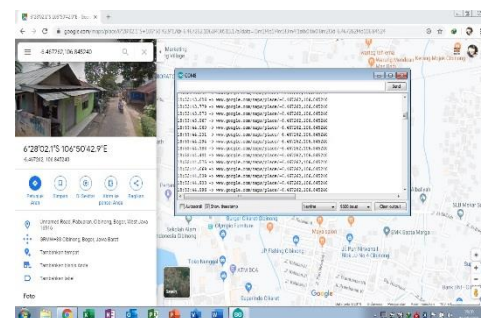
6°28'02.1"S 106°50'42.9"E
-6.467362,106.845240

COM6

Send

13:12:45.214 -> www.google.com/maps/place/-6.467362,106.845240
13:12:45.776 -> www.google.com/maps/place/-6.467362,106.845240
13:12:45.373 -> www.google.com/maps/place/-6.467362,106.845240
13:12:45.387 -> www.google.com/maps/place/-6.467362,106.845240
13:12:46.257 -> www.google.com/maps/place/-6.467362,106.845240
13:12:46.234 -> www.google.com/maps/place/-6.467362,106.845240
13:12:46.591 -> www.google.com/maps/place/-6.467362,106.845240
13:12:46.296 -> www.google.com/maps/place/-6.467362,106.845240
13:12:46.299 -> www.google.com/maps/place/-6.467362,106.845240
13:12:47.232 -> www.google.com/maps/place/-6.467362,106.845240
13:12:47.468 -> www.google.com/maps/place/-6.467362,106.845240
13:12:47.484 -> www.google.com/maps/place/-6.467362,106.845240
13:12:48.216 -> www.google.com/maps/place/-6.467362,106.845240
13:12:48.253 -> www.google.com/maps/place/-6.467362,106.845240
13:12:48.483 -> www.google.com/maps/place/-6.467362,106.845240

Autoscroll Show timestamp
Newline 9600 baud Clear output

6°28'02.1"S 106°50'42.9"E
-6.467362,106.845240

Petunjuk arah
Simpan
Di sekitar
Kirim ke ponsel Anda
Bagikan

Unnamed Road, Pabuaran, Cibinong, Bogor, Jawa Barat
GRMW+X9 Cibinong, Bogor, Jawa Barat
Tambahkan tempat
Tambahkan label
Tambahkan label

Foto

Google